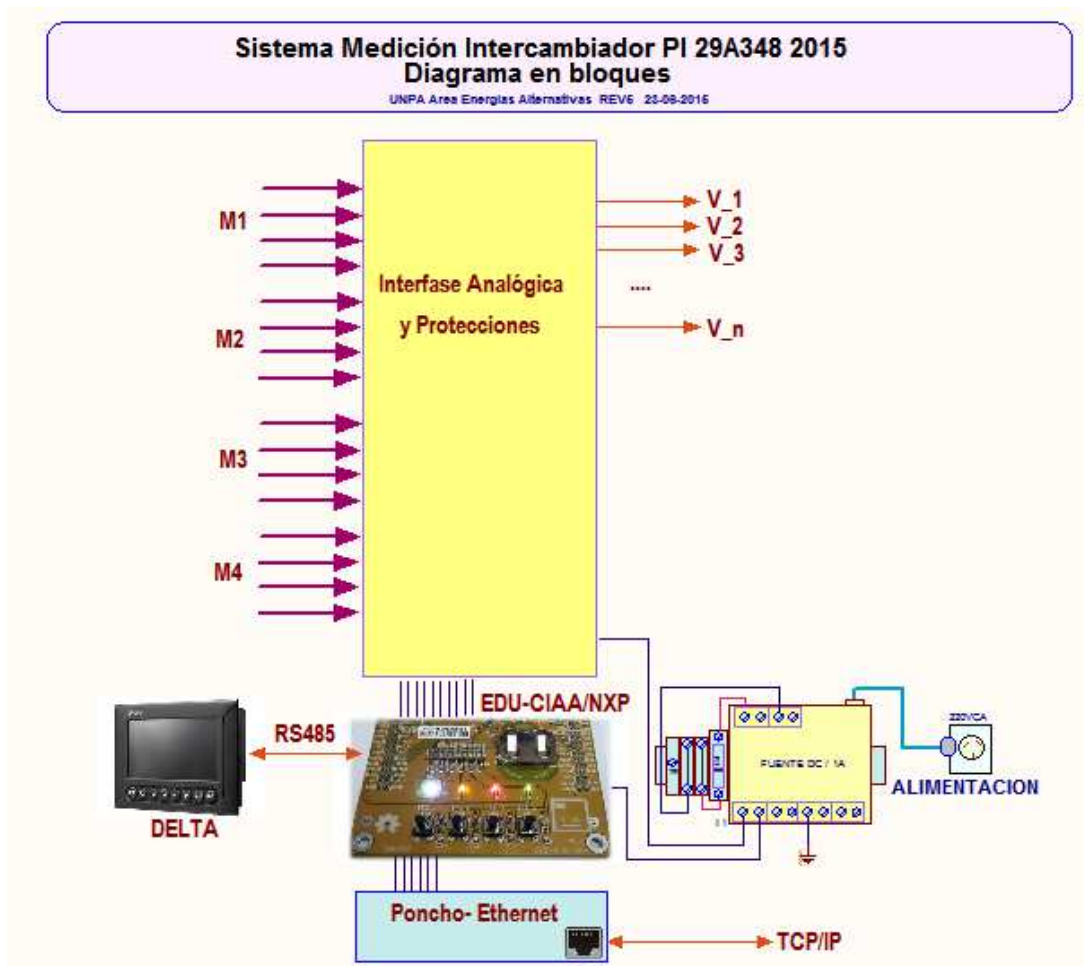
Sistema Medición Intercambiador PI 29A348 2015
Diagrama en bloques
UNPA Area Energias Alternativas REV6 23-06-2016

M1

M2

M3

M4

Interfase Analógica

y Protecciones

V_1
V_2
V_3
....
V_n

EDU-CIAA/NXP

RS485

DELTA

FUENTE DC / 1A

220VCA

ALIMENTACION

Poncho- Ethernet

TCP/IP